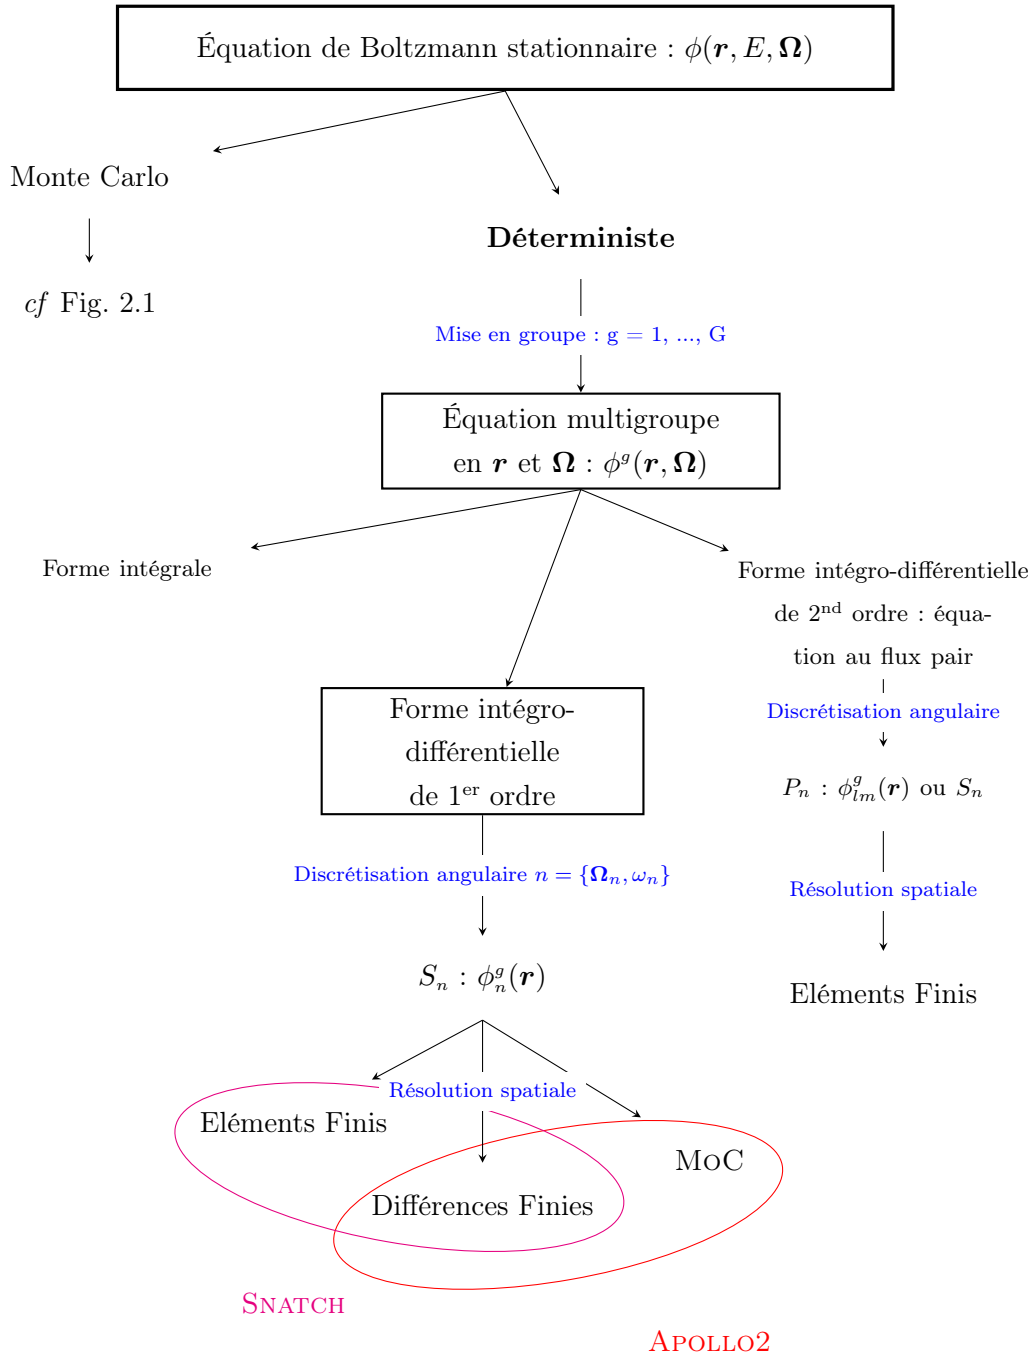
Équation de Boltzmann stationnaire : $\phi(\boldsymbol{r}, E, \boldsymbol{\Omega})$

Monte Carlo

*cf* Fig. 2.1

**Déterministe**

Mise en groupe : g = 1, ..., G

Équation multigroupe en $\boldsymbol{r}$ et $\boldsymbol{\Omega}$ : $\phi^g(\boldsymbol{r}, \boldsymbol{\Omega})$

Forme intégrale

Forme intégro-différentielle de 1$^{\text{er}}$ ordre

Forme intégro-différentielle de 2$^{\text{nd}}$ ordre : équation au flux pair

Discrétisation angulaire

$P_n$ : $\phi^g_{lm}(\boldsymbol{r})$ ou $S_n$

Résolution spatiale

Eléments Finis

Discrétisation angulaire $n = \{\boldsymbol{\Omega}_n, \omega_n\}$

$S_n$ : $\phi^g_n(\boldsymbol{r})$

Résolution spatiale

Eléments Finis

MoC

Différences Finies

Snatch

Apollo2